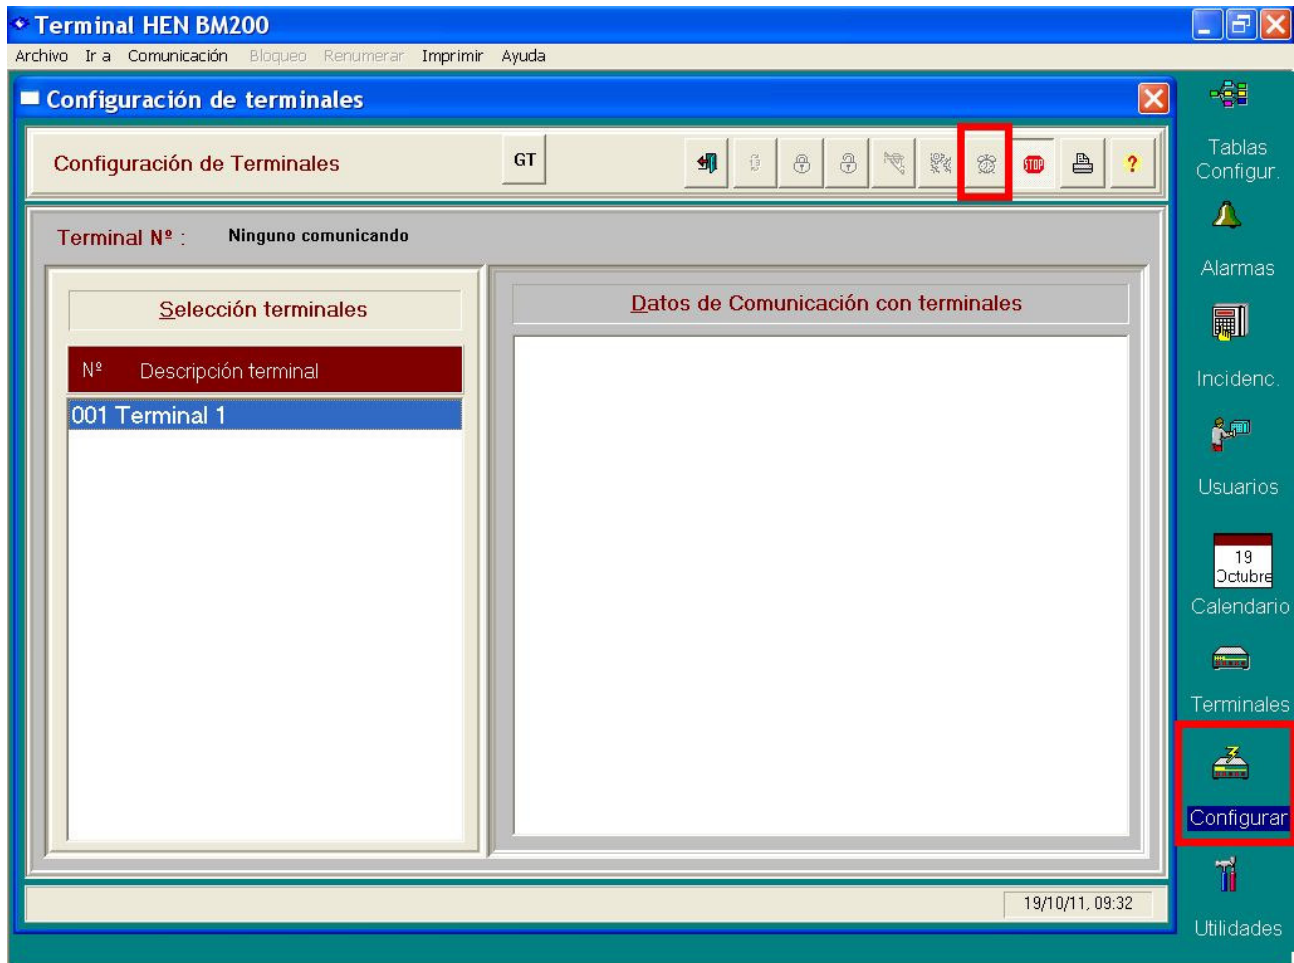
Terminal HEN BM200

Archivo Ir a Comunicación Bloqueo Renumerar Imprimir Ayuda

Configuración de terminales

Configuración de Terminales

GT

STOP

?

Terminal Nº : Ninguno comunicando

Selección terminales

| Nº | Descripción terminal |
|---|---|
| 001 | Terminal 1 |

Datos de Comunicación con terminales

19/10/11, 09:32

Tablas Configur.

Alarmas

Incidenc.

Usuarios

19 Octubre

Calendario

Terminales

Configurar

Utilidades